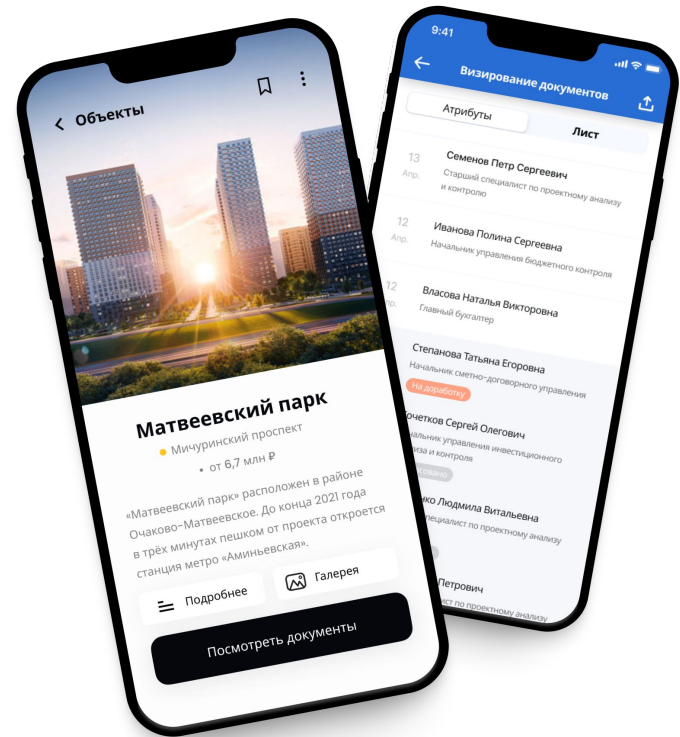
Объекты

Матвеевский парк

Мичуринский проспект

от 6,7 млн ₽

«Матвеевский парк» расположен в районе Очаково-Матвеевское. До конца 2021 года в трёх минутах пешком от проекта откроется станция метро «Аминьевская».

Подробнее

Галерея

Посмотреть документы

9:41

Визирование документов

Атрибуты

Лист

13 Апр.

Семенов Петр Сергеевич

Старший специалист по проектному анализу и контролю

12 Апр.

Иванова Полина Сергеевна

Начальник управления бюджетного контроля

12 Апр.

Власова Наталья Викторовна

Главный бухгалтер

Степанова Татьяна Егоровна

Начальник сметно-договорного управления

На доработку

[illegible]очетков Сергей Олегович

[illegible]чальник управления инвестиционного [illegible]иза и контроля

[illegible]совано

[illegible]нко Людмила Витальевна

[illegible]ециалист по проектному анализу

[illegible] Петрович

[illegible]ст по проектному анализу